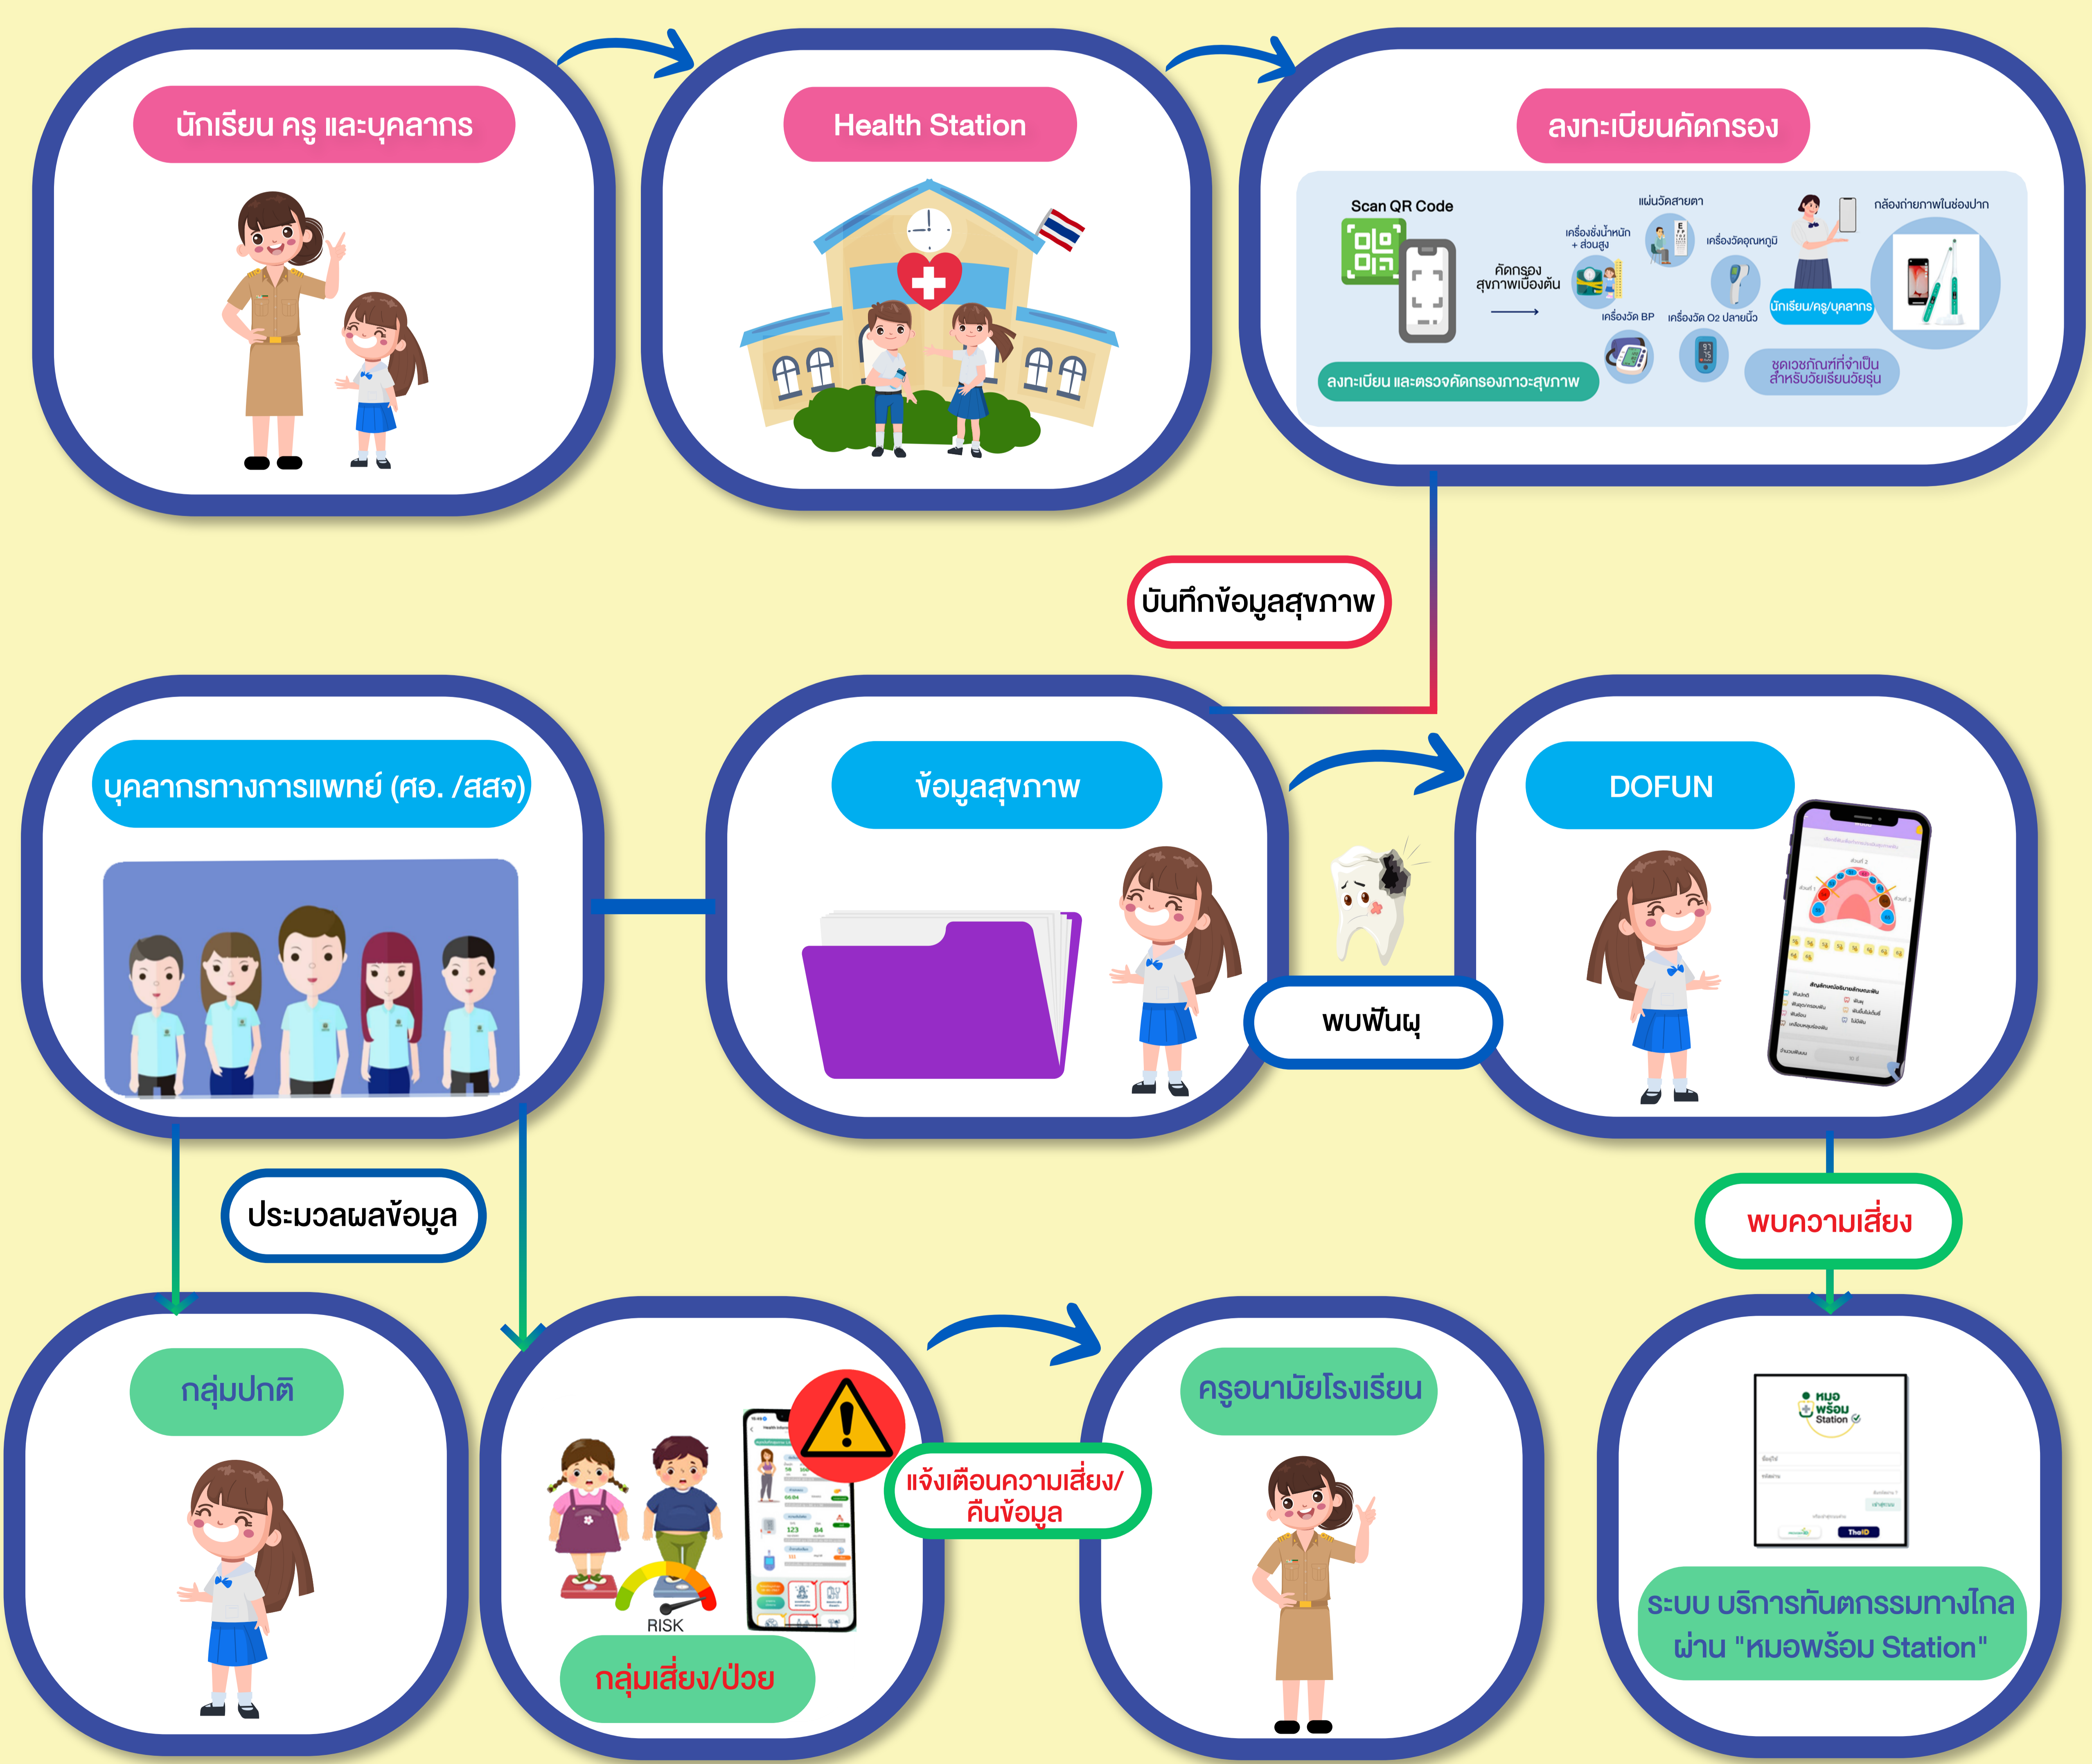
นักเรียน ครู และบุคลากร

Health Station

ลงทะเบียนคัดกรอง

Scan QR Code

คัดกรอง สุขภาพเบื้องต้น

แผ่นวัดสายตา

เครื่องชั่งน้ำหนัก + ส่วนสูง

เครื่องวัดอุณหภูมิ

กล้องถ่ายภาพในช่องปาก

เครื่องวัด BP

เครื่องวัด O2 ปลายนิ้ว

นักเรียน/ครู/บุคลากร

ลงทะเบียน และตรวจคัดกรองภาวะสุขภาพ

ชุดเวชภัณฑ์ที่จำเป็น สำหรับวัยเรียนวัยรุ่น

บันทึกข้อมูลสุขภาพ

บุคลากรทางการแพทย์ (ศอ. /สสจ)

ข้อมูลสุขภาพ

DOFUN

พบฟันผุ

ประมวลผลข้อมูล

พบความเสี่ยง

กลุ่มปกติ

RISK

กลุ่มเสี่ยง/ป่วย

แจ้งเตือนความเสี่ยง/ คืนข้อมูล

ครูอนามัยโรงเรียน

หมอ พร้อม Station

ระบบ บริการทันตกรรมทางไกล ผ่าน "หมอพร้อม Station"